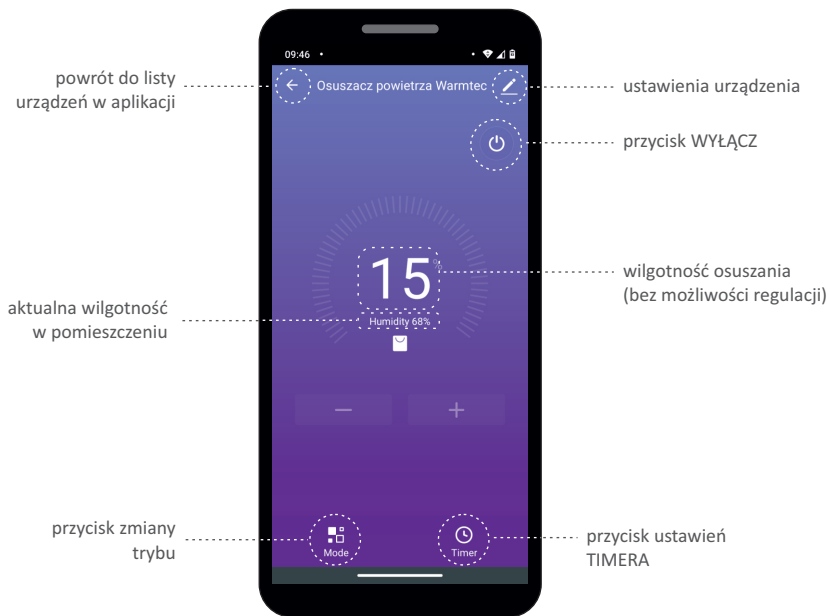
09:46 •

powrót do listy urządzeń w aplikacji

Osuszacz powietrza Warmtec

ustawienia urządzenia

przycisk WYŁĄCZ

15

wilgotność osuszania (bez możliwości regulacji)

aktualna wilgotność w pomieszczeniu

Humidity 68%

—

+

przycisk zmiany trybu

Mode

Timer

przycisk ustawień TIMERA